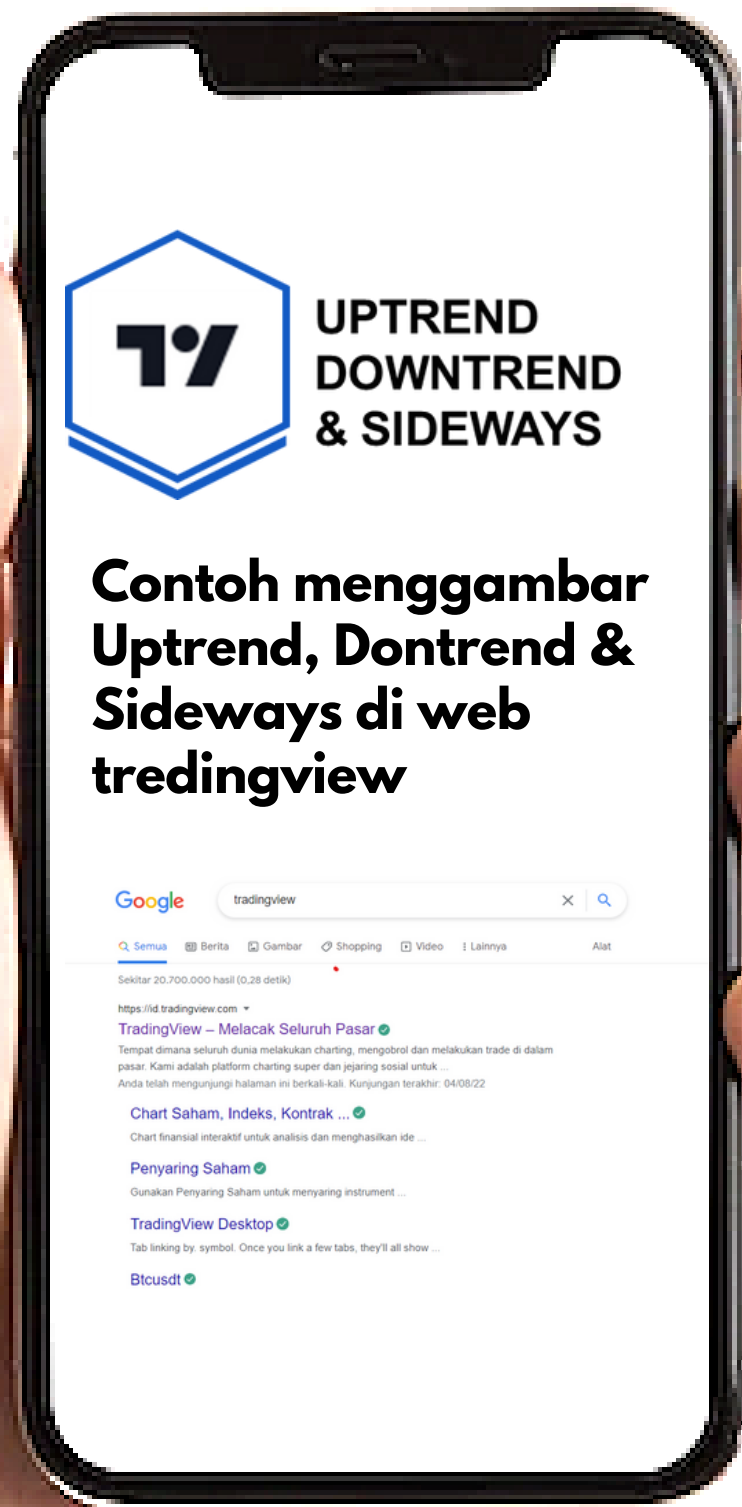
TV

UPTREND
DOWNTREND
& SIDEWAYS

Contoh menggambar Uptrend, Dontrend & Sideways di web tredingview

Google

tradingview

Semua Berita Gambar Shopping Video Lainnya Alat

Sekitar 20.700.000 hasil (0,28 detik)

https://id.tradingview.com

TradingView – Melacak Seluruh Pasar

Tempat dimana seluruh dunia melakukan charting, mengobrol dan melakukan trade di dalam pasar. Kami adalah platform charting super dan jejaring sosial untuk ...

Anda telah mengunjungi halaman ini berkali-kali. Kunjungan terakhir: 04/08/22

Chart Saham, Indeks, Kontrak ...

Chart finansial interaktif untuk analisis dan menghasilkan ide ...

Penyaring Saham

Gunakan Penyaring Saham untuk menyaring instrument ...

TradingView Desktop

Tab linking by. symbol. Once you link a few tabs, they'll all show ...

Btcusdt